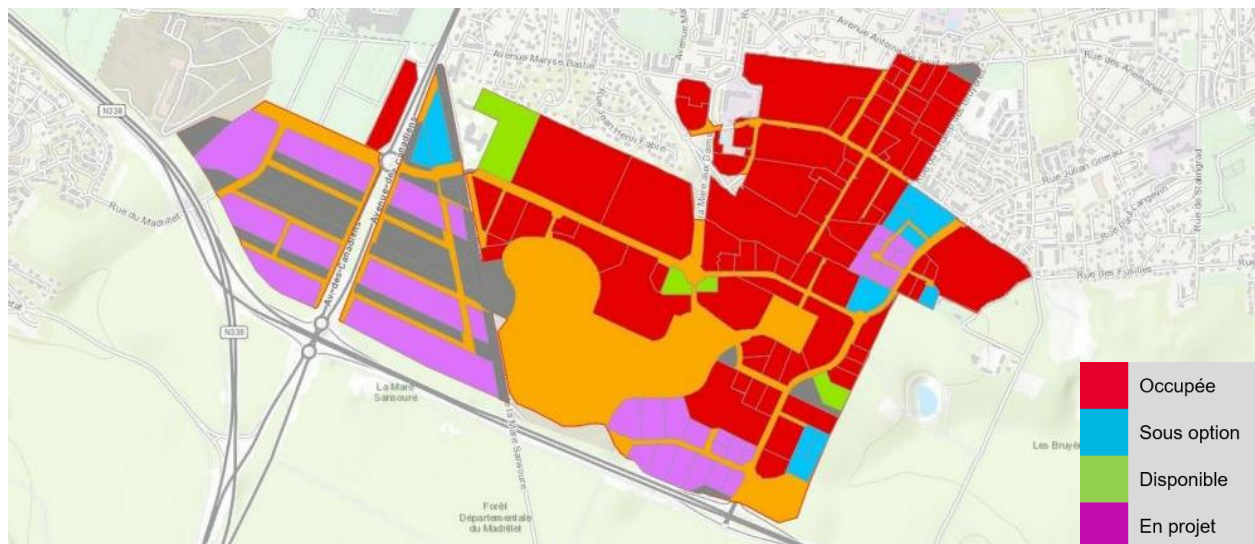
Avenue Maryse Bastié
Avenue Antoine
Rue des Anémones
Rue Jean Henri Fabre
Rue Julien Grimau
Rue de Stalingrad
Rue Paul Langevin
Rue des Fusillés
N138
Rue du Madrillet
Avenue des Canadiens
Av. des Canadiens
N138
La Mare Sansoure
Forêt Départementale du Madrillet
Les Bruyè
Occupée
Sous option
Disponible
En projet